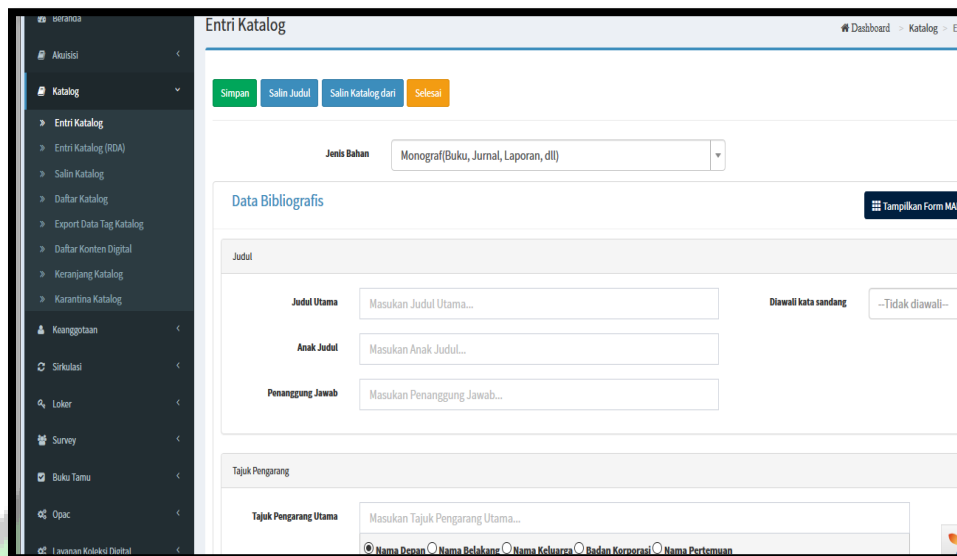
Beranda
Akuisisi
Katalog
» Entri Katalog
» Entri Katalog (RDA)
» Salin Katalog
» Daftar Katalog
» Export Data Tag Katalog
» Daftar Konten Digital
» Keranjang Katalog
» Karantina Katalog
Keanggotaan
Sirkulasi
Loker
Survey
Buku Tamu
Opac
Layanan Koleksi Digital

Entri Katalog
Dashboard > Katalog > E

Simpan | Salin Judul | Salin Katalog dari | Selesai

Jenis Bahan
Monograf(Buku, Jurnal, Laporan, dll)

Data Bibliografis
Tampilkan Form MA

Judul
Judul Utama
Masukan Judul Utama...
Diawali kata sandang
--Tidak diawali--
Anak Judul
Masukan Anak Judul...
Penanggung Jawab
Masukan Penanggung Jawab...

Tajuk Pengarang
Tajuk Pengarang Utama
Masukan Tajuk Pengarang Utama...
Nama Depan Nama Belakang Nama Keluarga Badan Korporasi Nama Pertemuan